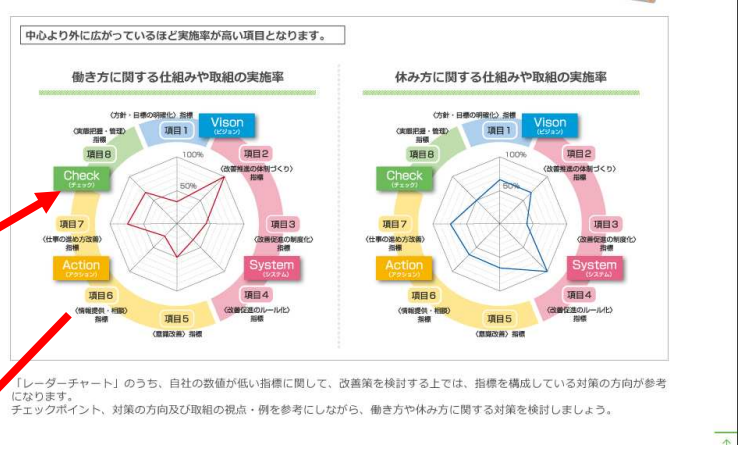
中心より外に広がっているほど実施率が高い項目となります。

働き方に関する仕組みや取組の実施率

〈方針・目標の明確化〉指標
項目1
Vison
(ビジョン)
項目2
〈改善推進の体制づくり〉指標
項目3
〈改善促進の制度化〉指標
System
(システム)
項目4
〈改善促進のルール化〉指標
項目5
〈意識改善〉指標
項目6
〈情報提供・相談〉指標
Action
(アクション)
項目7
〈仕事の進め方改善〉指標
Check
(チェック)
項目8
〈実態把握・管理〉指標
100%
50%

休み方に関する仕組みや取組の実施率

〈方針・目標の明確化〉指標
項目1
Vison
(ビジョン)
項目2
〈改善推進の体制づくり〉指標
項目3
〈改善促進の制度化〉指標
System
(システム)
項目4
〈改善促進のルール化〉指標
項目5
〈意識改善〉指標
項目6
〈情報提供・相談〉指標
Action
(アクション)
項目7
〈仕事の進め方改善〉指標
Check
(チェック)
項目8
〈実態把握・管理〉指標
100%
50%

「レーダーチャート」のうち、自社の数値が低い指標に関して、改善策を検討する上では、指標を構成している対策の方向が参考になります。
チェックポイント、対策の方向及び取組の視点・例を参考にしながら、働き方や休み方に関する対策を検討しましょう。